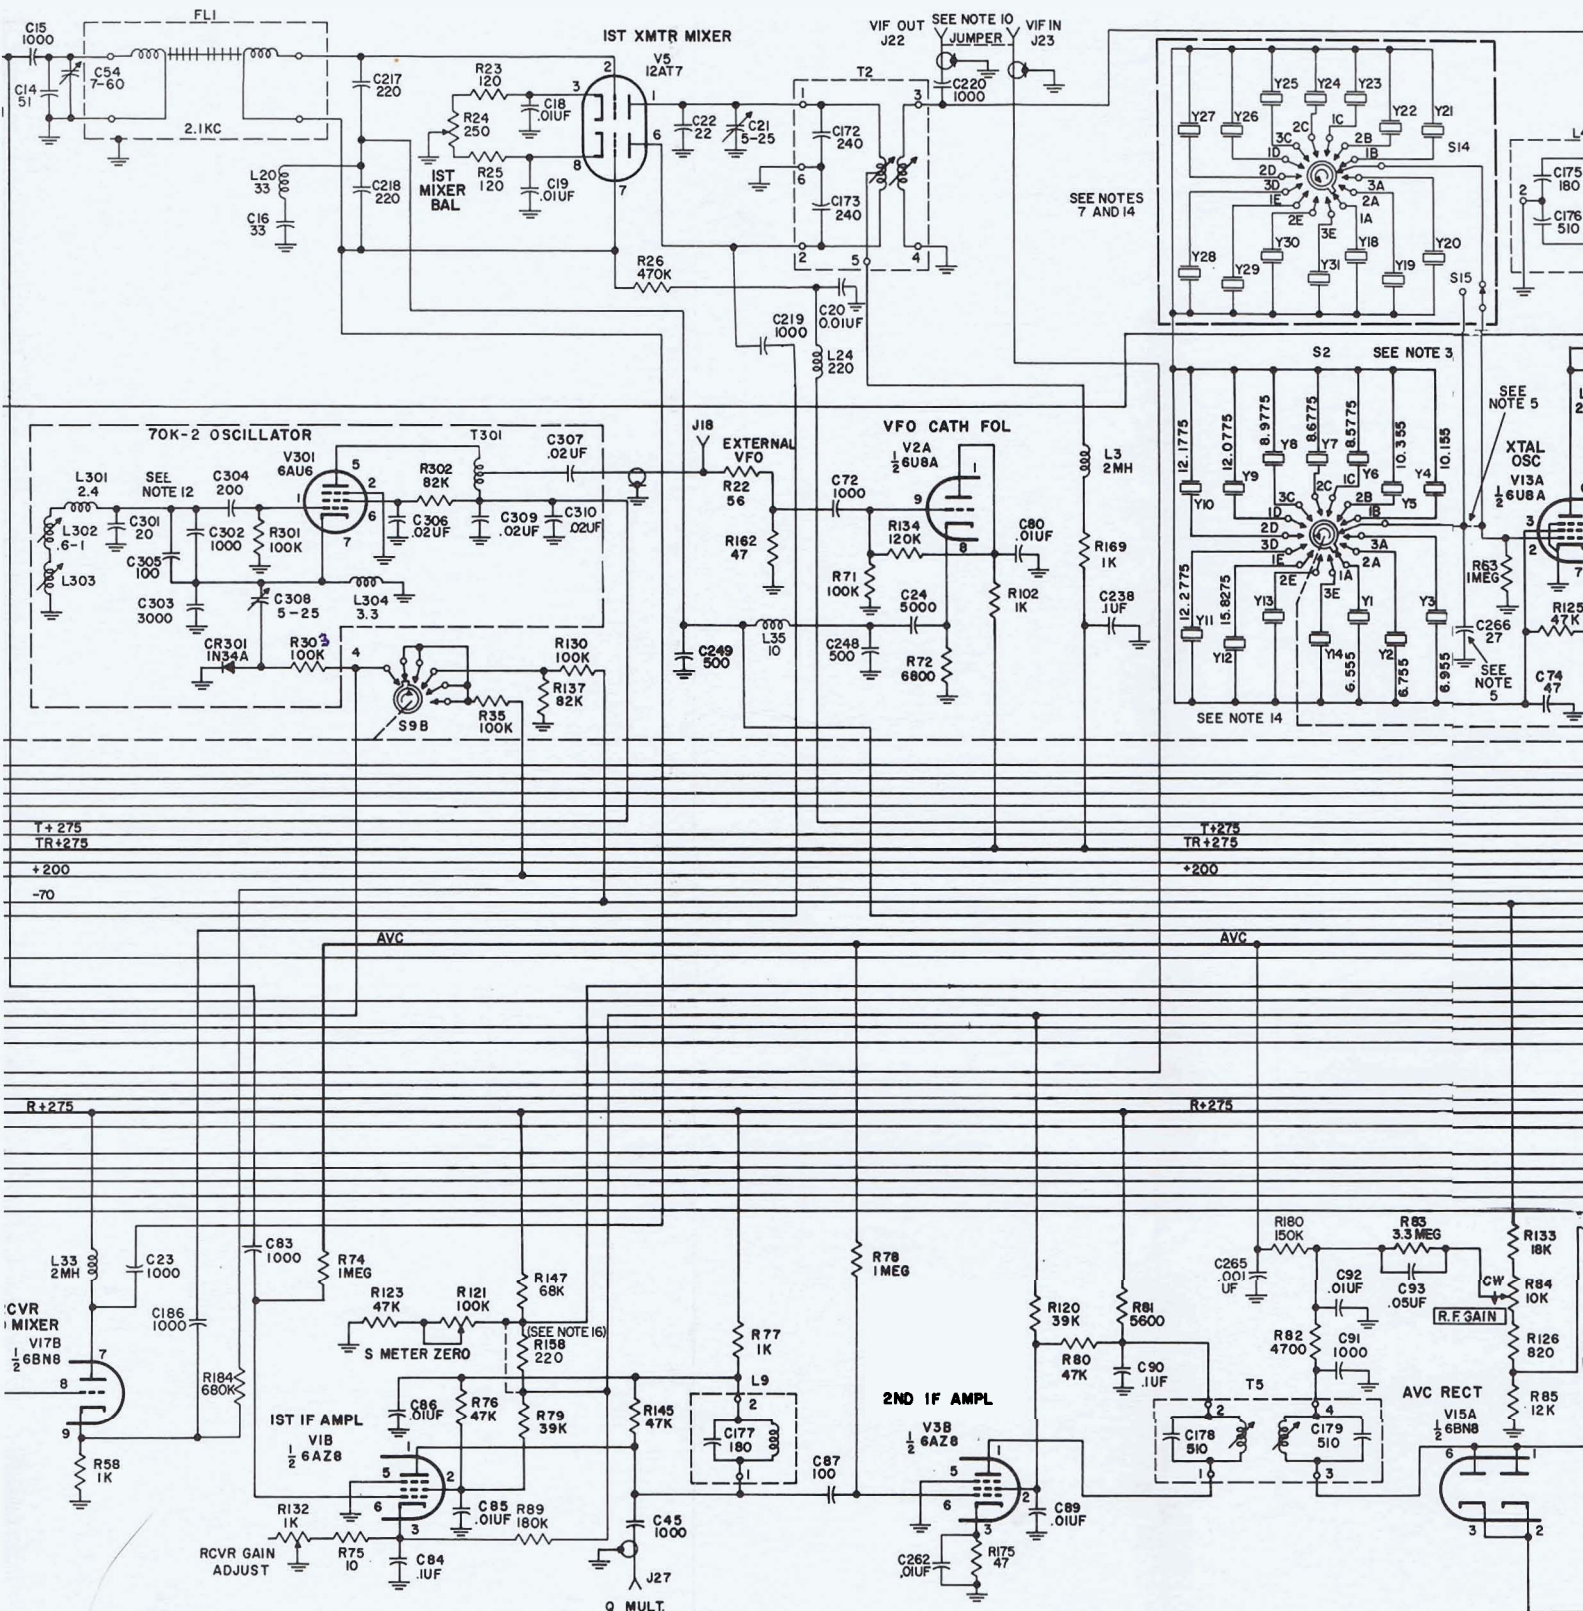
C15
1000
FL1
C54
7-60
C14
51
2.1KC
C217
220
C218
220
L20
33
C16
33
1ST XMTR MIXER
V5
12AT7
R23
120
R24
250
R25
120
1ST
MIXER
BAL
C18
.01UF
C19
.01UF
C22
22
C21
5-25
R26
470K
VIF OUT
J22
SEE NOTE 10
JUMPER
VIF IN
J23
C220
1000
T2
C172
240
C173
240
C20
0.01UF
C219
1000
L24
220
Y25
Y24
Y23
Y22
Y21
Y27
Y26
S14
Y28
Y29
Y30
Y31
Y18
Y19
Y20
S15
SEE NOTES
7 AND 14
C175
180
C176
510
S2
SEE NOTE 3
SEE
NOTE 5
XTAL
OSC
V13A
$\frac{1}{2}$ 6U8A
12.1775
12.0775
8.9775
8.6775
8.5775
10.355
10.155
Y10
Y9
Y8
Y7
Y6
Y5
Y4
12.2775
15.8275
Y11
Y12
Y13
Y14
6.555
Y1
Y2
6.755
Y3
6.955
SEE NOTE 14
R63
1MEG
C266
27
SEE
NOTE
5
R125
47K
C74
47
70K-2 OSCILLATOR
L301
2.4
SEE
NOTE 12
C304
200
V301
6AU6
T301
C307
.02UF
L302
.6-1
C301
20
C302
1000
R301
100K
R302
82K
C306
.02UF
C309
.02UF
C310
.02UF
C305
100
L303
C303
3000
C308
5-25
L304
3.3
CR301
1N34A
R303
100K
S9B
R130
100K
R137
82K
R35
100K
J18
EXTERNAL
VFO
R22
56
R162
47
C249
500
L35
10
VFO CATH FOL
V2A
$\frac{1}{2}$ 6U8A
C72
1000
R134
120K
R71
100K
C24
5000
C248
500
R72
6800
C80
.01UF
R102
1K
L3
2MH
R169
1K
C238
.1UF
T+275
TR+275
+200
-70
T+275
TR+275
+200
AVC
AVC
R+275
R+275
L33
2MH
C23
1000
RCVR
MIXER
V17B
$\frac{1}{2}$ 6BN8
R58
1K
C186
1000
R184
680K
C83
1000
R74
1MEG
R123
47K
R121
100K
S METER ZERO
R147
68K
(SEE NOTE 16)
R158
220
C86
.01UF
R76
47K
R79
39K
1ST IF AMPL
V1B
$\frac{1}{2}$ 6AZ8
C85
.01UF
R89
180K
R132
1K
R75
10
C84
.1UF
RCVR GAIN
ADJUST
R77
1K
L9
C177
180
R145
47K
C45
1000
J27
Q MULT
C87
100
R78
1MEG
2ND IF AMPL
V3B
$\frac{1}{2}$ 6AZ8
C89
.01UF
C262
.01UF
R175
47
R120
39K
R81
5600
R80
47K
C90
.1UF
C265
.001
UF
R180
150K
C92
.01UF
R83
3.3 MEG
C93
.05UF
R82
4700
C91
1000
T5
C178
510
C179
510
R133
18K
CW
R84
10K
R.F. GAIN
R126
820
AVC RECT
V15A
$\frac{1}{2}$ 6BN8
R85
12K